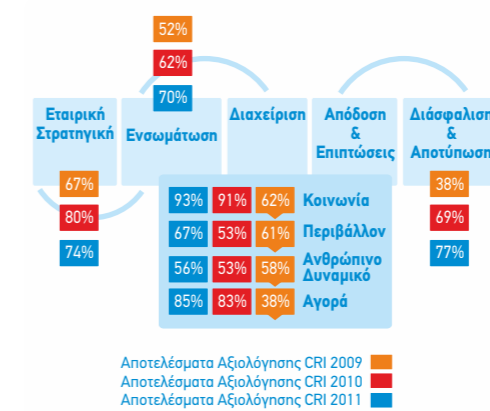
52%

62%

70%

Εταιρική Στρατηγική

Ενσωμάτωση

Διαχείριση

Απόδοση & Επιπτώσεις

Διάσφαλιση & Αποτύπωση

67%

80%

74%

38%

69%

77%

| | | | |
|---|---|---|---|
| 93% | 91% | 62% | Κοινωνία |
| 67% | 53% | 61% | Περιβάλλον |
| 56% | 53% | 58% | Ανθρώπινο Δυναμικό |
| 85% | 83% | 38% | Αγορά |

Αποτελέσματα Αξιολόγησης CRI 2009

Αποτελέσματα Αξιολόγησης CRI 2010

Αποτελέσματα Αξιολόγησης CRI 2011